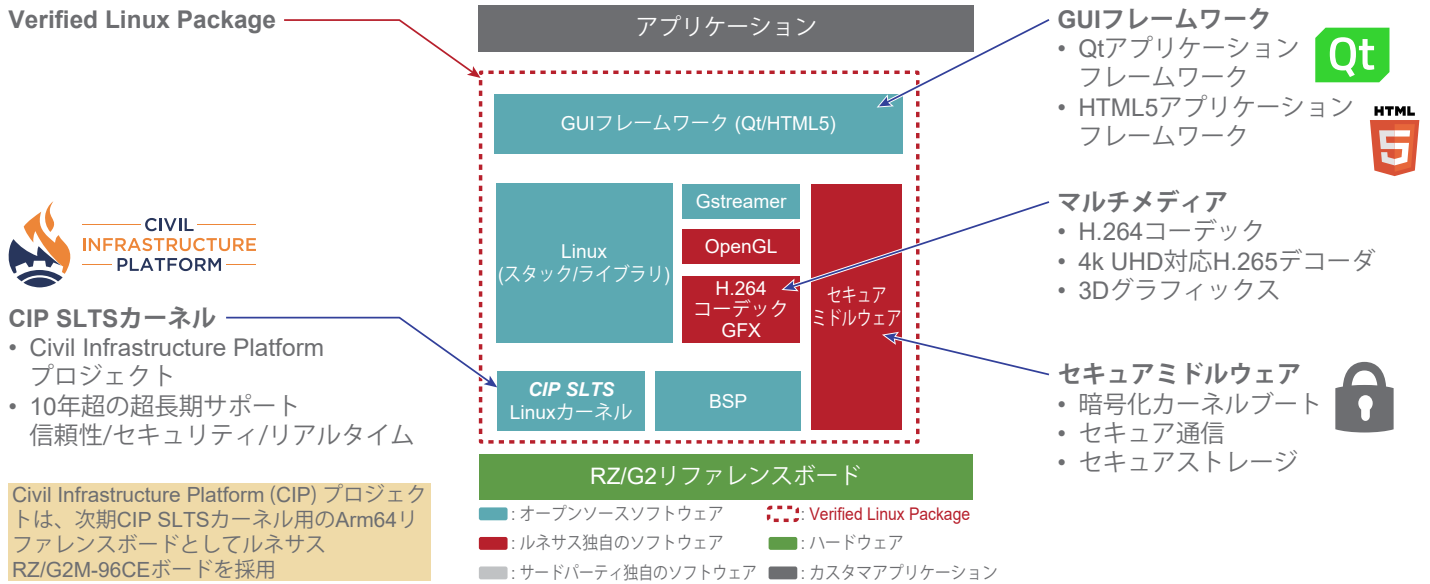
Verified Linux Package

アプリケーション

GUIフレームワーク (Qt/HTML5)

Linux
(スタック/ライブラリ)

Gstreamer

OpenGL

H.264
コーデック
GFX

セキュア
ミドルウェア

CIP SLTS
Linuxカーネル

BSP

RZ/G2リファレンスボード

GUIフレームワーク
• Qtアプリケーションフレームワーク
• HTML5アプリケーションフレームワーク

Qt

HTML
5

マルチメディア
• H.264コーデック
• 4k UHD対応H.265デコーダ
• 3Dグラフィックス

セキュアミドルウェア
• 暗号化カーネルブート
• セキュア通信
• セキュアストレージ

CIVIL
INFRASTRUCTURE
PLATFORM

CIP SLTSカーネル
• Civil Infrastructure Platform プロジェクト
• 10年超の超長期サポート
信頼性/セキュリティ/リアルタイム

Civil Infrastructure Platform (CIP) プロジェクトは、次期CIP SLTSカーネル用のArm64リファレンスボードとしてルネサス RZ/G2M-96CEボードを採用

: オープンソースソフトウェア
: Verified Linux Package
: ルネサス独自のソフトウェア
: ハードウェア
: サードパーティ独自のソフトウェア
: カスタマアプリケーション